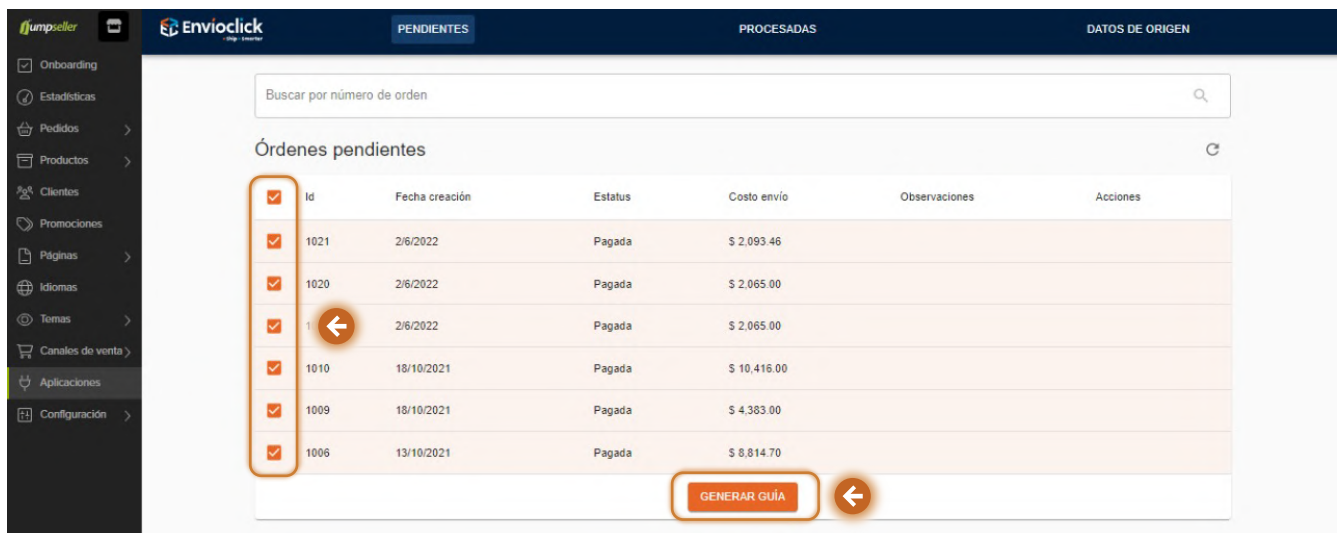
jumpseller

Onboarding
Estadísticas
Pedidos
Productos
Clientes
Promociones
Páginas
Idiomas
Temas
Canales de venta
Aplicaciones
Configuración

Envioclick

PENDIENTES
PROCESADAS
DATOS DE ORIGEN

Buscar por número de orden

Órdenes pendientes

| | Id | Fecha creación | Estatus | Costo envío | Observaciones | Acciones |
|---|---|---|---|---|---|---|
| | 1021 | 2/6/2022 | Pagada | $ 2,093.46 | | |
| | 1020 | 2/6/2022 | Pagada | $ 2,065.00 | | |
| | 1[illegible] | 2/6/2022 | Pagada | $ 2,065.00 | | |
| | 1010 | 18/10/2021 | Pagada | $ 10,416.00 | | |
| | 1009 | 18/10/2021 | Pagada | $ 4,383.00 | | |
| | 1006 | 13/10/2021 | Pagada | $ 8,814.70 | | |

GENERAR GUÍA